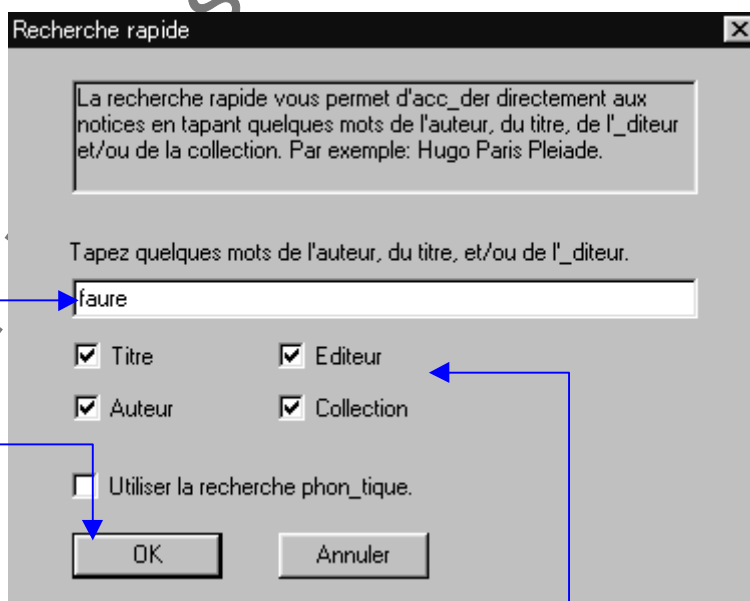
Recherche rapide

La recherche rapide vous permet d'acc_der directement aux notices en tapant quelques mots de l'auteur, du titre, de l'_diteur et/ou de la collection. Par exemple: Hugo Paris Pleiade.

Tapez quelques mots de l'auteur, du titre, et/ou de l'_diteur.

faure

Titre

Editeur

Auteur

Collection

Utiliser la recherche phon_tique.

OK

Annuler